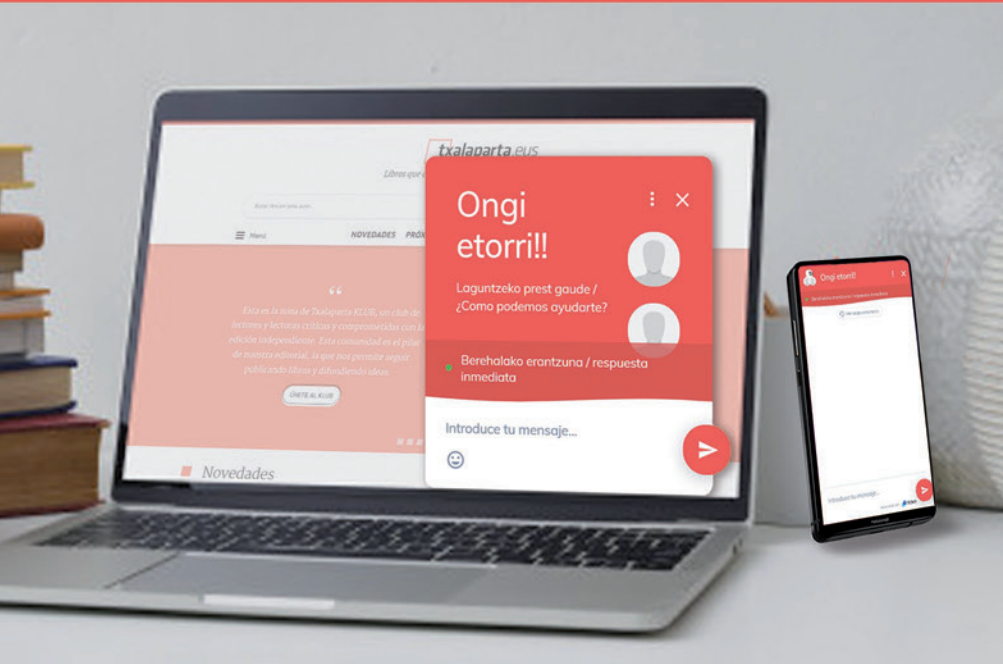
txalaparta.eus

Libros q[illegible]

Menú

NOVEDADES PRÓ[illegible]

Esta es la zona de Txalaparta KLUB, un club de lectores y lectoras críticos y comprometidos con la edición independiente. Esta comunidad es el pilar de nuestra editorial, la que nos permite seguir publicando libros y difundiendo ideas.

ÚNETE AL KLUB

Novedades

Ongi etorri!!

Laguntzeko prest gaude / ¿Como podemos ayudarte?

Berehalako erantzuna / respuesta inmediata

Introduce tu mensaje...

Ongi etorri!!

Introduce tu mensaje...